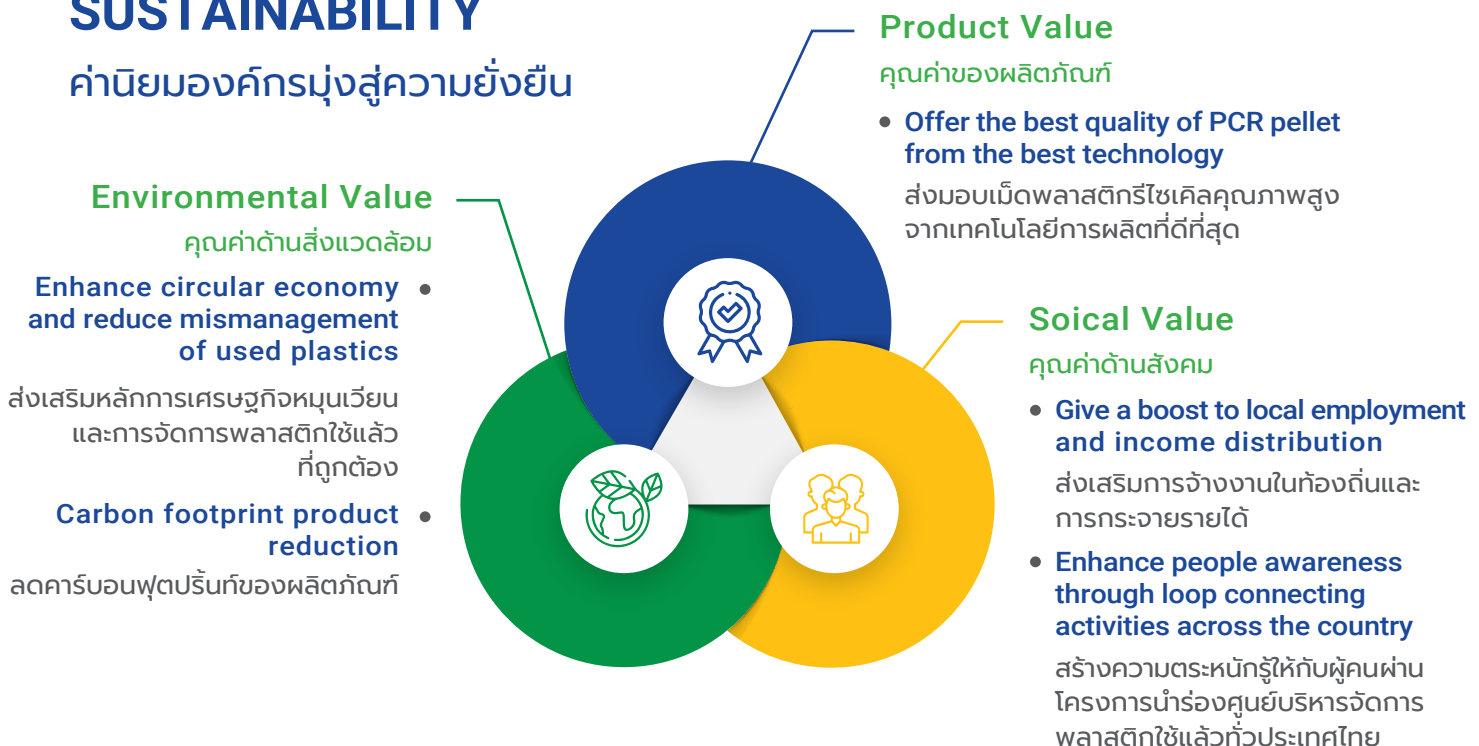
SUSTAINABILITY
ค่านิยมองค์กรมุ่งสู่ความยั่งยืน

Product Value
คุณค่าของผลิตภัณฑ์

• Offer the best quality of PCR pellet from the best technology
ส่งมอบเม็ดพลาสติกรีไซเคิลคุณภาพสูง จากเทคโนโลยีการผลิตที่ดีที่สุด

Environmental Value
คุณค่าด้านสิ่งแวดล้อม

Enhance circular economy and reduce mismanagement of used plastics •
ส่งเสริมหลักการเศรษฐกิจหมุนเวียน และการจัดการพลาสติกใช้แล้วที่ถูกต้อง

Carbon footprint product reduction •
ลดคาร์บอนฟุตปริ้นท์ของผลิตภัณฑ์

Soical Value
คุณค่าด้านสังคม

• Give a boost to local employment and income distribution
ส่งเสริมการจ้างงานในท้องถิ่นและการกระจายรายได้

• Enhance people awareness through loop connecting activities across the country
สร้างความตระหนักรู้ให้กับผู้คนผ่านโครงการนำร่องศูนย์บริหารจัดการพลาสติกใช้แล้วทั่วประเทศไทย